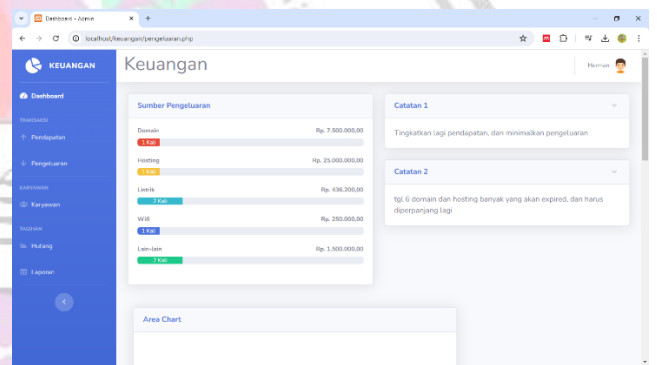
Dashboard - Admin
localhost/keuangan/pengeluaran.php

KEUANGAN
Dashboard
TRANSAKSI
Pendapatan
Pengeluaran
KARYAWAN
Karyawan
TAGIHAN
Hutang
Laporan

Keuangan
Herman

Sumber Pengeluaran
Domain Rp. 7.500.000,00
1 Kali
Hosting Rp. 25.000.000,00
1 Kali
Listrik Rp. 436.300,00
2 Kali
Wifi Rp. 250.000,00
1 Kali
Lain-lain Rp. 1.500.000,00
2 Kali

Catatan 1
Tingkatkan lagi pendapatan, dan minimalkan pengeluaran

Catatan 2
tgl. 6 domain dan hosting banyak yang akan expired, dan harus diperpanjang lagi

Area Chart